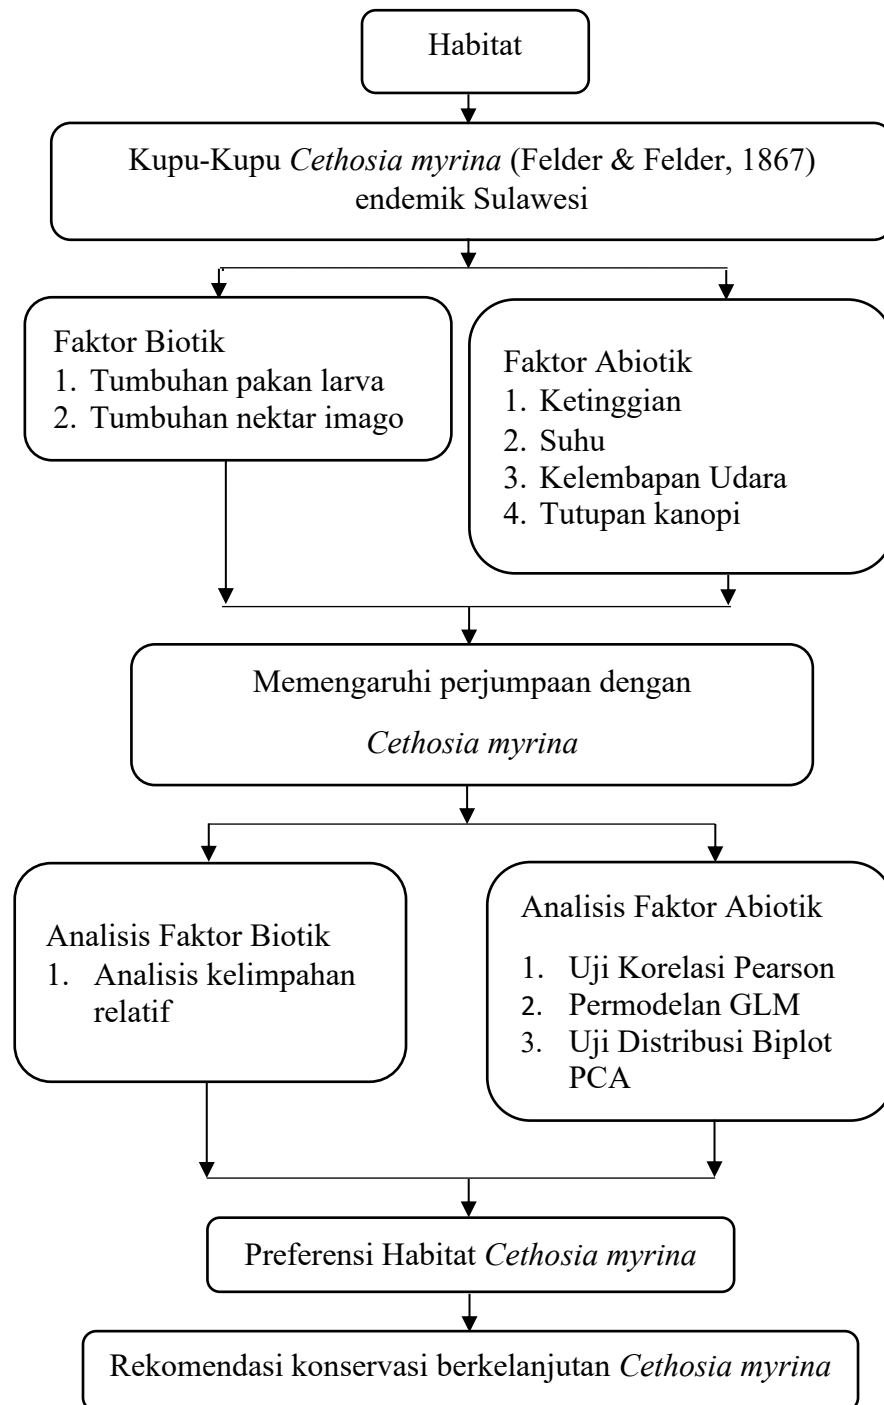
Habitat

Kupu-Kupu Cethosia myrina (Felder & Felder, 1867) endemik Sulawesi

Faktor Biotik
1. Tumbuhan pakan larva
2. Tumbuhan nektar imago

Faktor Abiotik
1. Ketinggian
2. Suhu
3. Kelembapan Udara
4. Tutupan kanopi

Memengaruhi perjumpaan dengan

Cethosia myrina

Analisis Faktor Biotik
1. Analisis kelimpahan relatif

Analisis Faktor Abiotik
1. Uji Korelasi Pearson
2. Permodelan GLM
3. Uji Distribusi Biplot PCA

Preferensi Habitat Cethosia myrina

Rekomendasi konservasi berkelanjutan Cethosia myrina